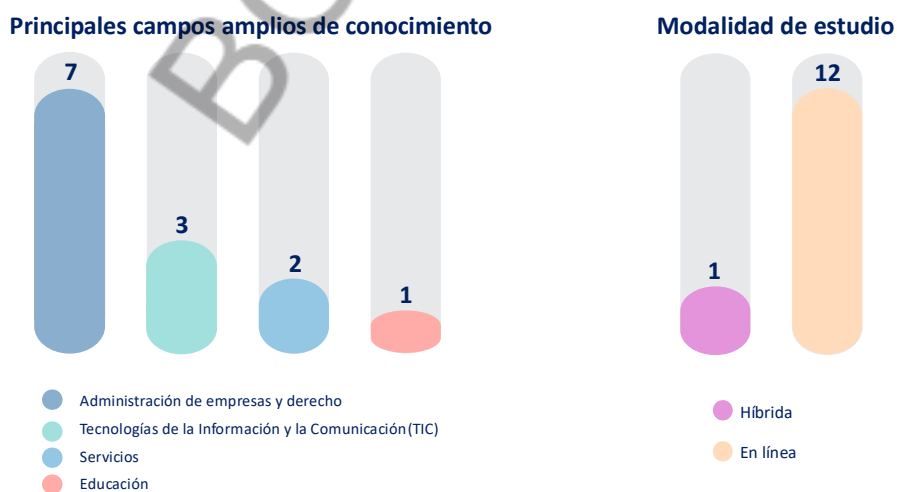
Principales campos amplios de conocimiento

7

3

2

1

Administración de empresas y derecho
Tecnologías de la Información y la Comunicación(TIC)
Servicios
Educación

Modalidad de estudio

1

12

Híbrida
En línea